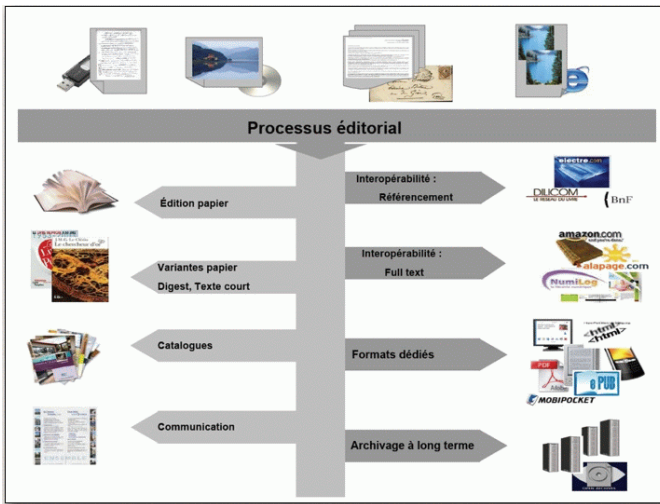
Processus éditorial

Édition papier

Variantes papier
Digest, Texte court

Catalogues

Communication

Interopérabilité :
Référencement

Interopérabilité :
Full text

Formats dédiés

Archivage à long terme

electre.com
DILICOM
LE RÉSEAU DU LIVRE
BnF

amazon.com
alapage.com
NumiLog

</html>
PDF
ePUB
MOBIPOCKET